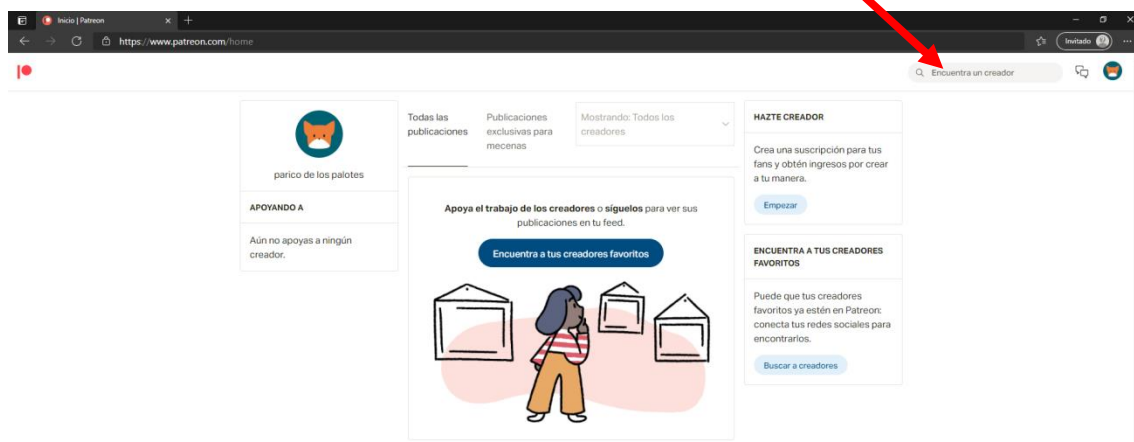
Inicio | Patreon

https://www.patreon.com/home

Invitado

Encuentra un creador

parico de los palotes

APOYANDO A

Aún no apoyas a ningún creador.

Todas las publicaciones

Publicaciones exclusivas para mecenas

Mostrando: Todos los creadores

**Apoya el trabajo de los creadores** o **síguelos** para ver sus publicaciones en tu feed.

Encuentra a tus creadores favoritos

HAZTE CREADOR

Crea una suscripción para tus fans y obtén ingresos por crear a tu manera.

Empezar

ENCUENTRA A TUS CREADORES FAVORITOS

Puede que tus creadores favoritos ya estén en Patreon: conecta tus redes sociales para encontrarlos.

Buscar a creadores